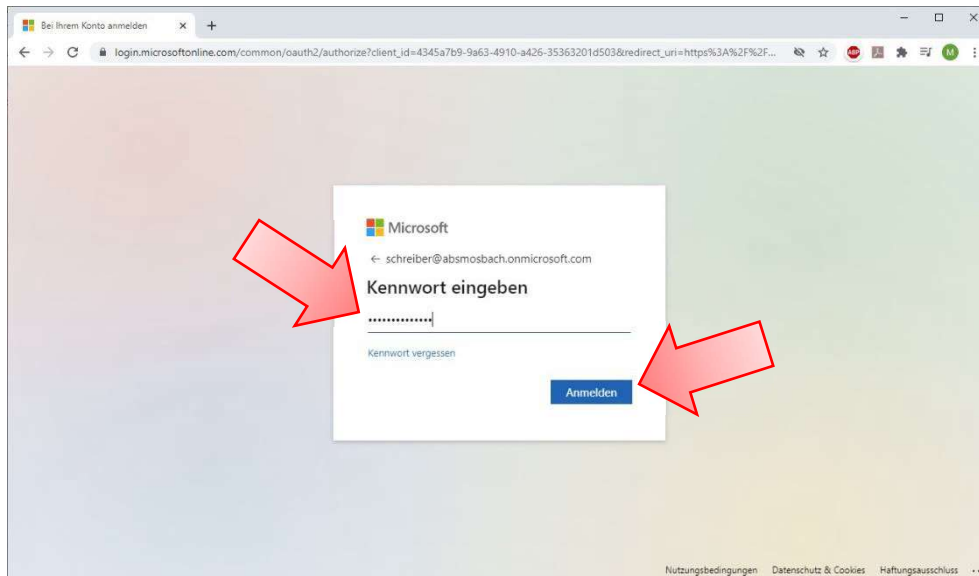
Bei Ihrem Konto anmelden

login.microsoftonline.com/common/oauth2/authorize?client_id=4345a7b9-9a63-4910-a426-35363201d503&redirect_uri=https%3A%2F%2F...

ABP

M

Microsoft

← schreiber@absmosbach.onmicrosoft.com

Kennwort eingeben

•••••••••••••

Kennwort vergessen

Anmelden

Nutzungsbedingungen Datenschutz & Cookies Haftungsausschluss